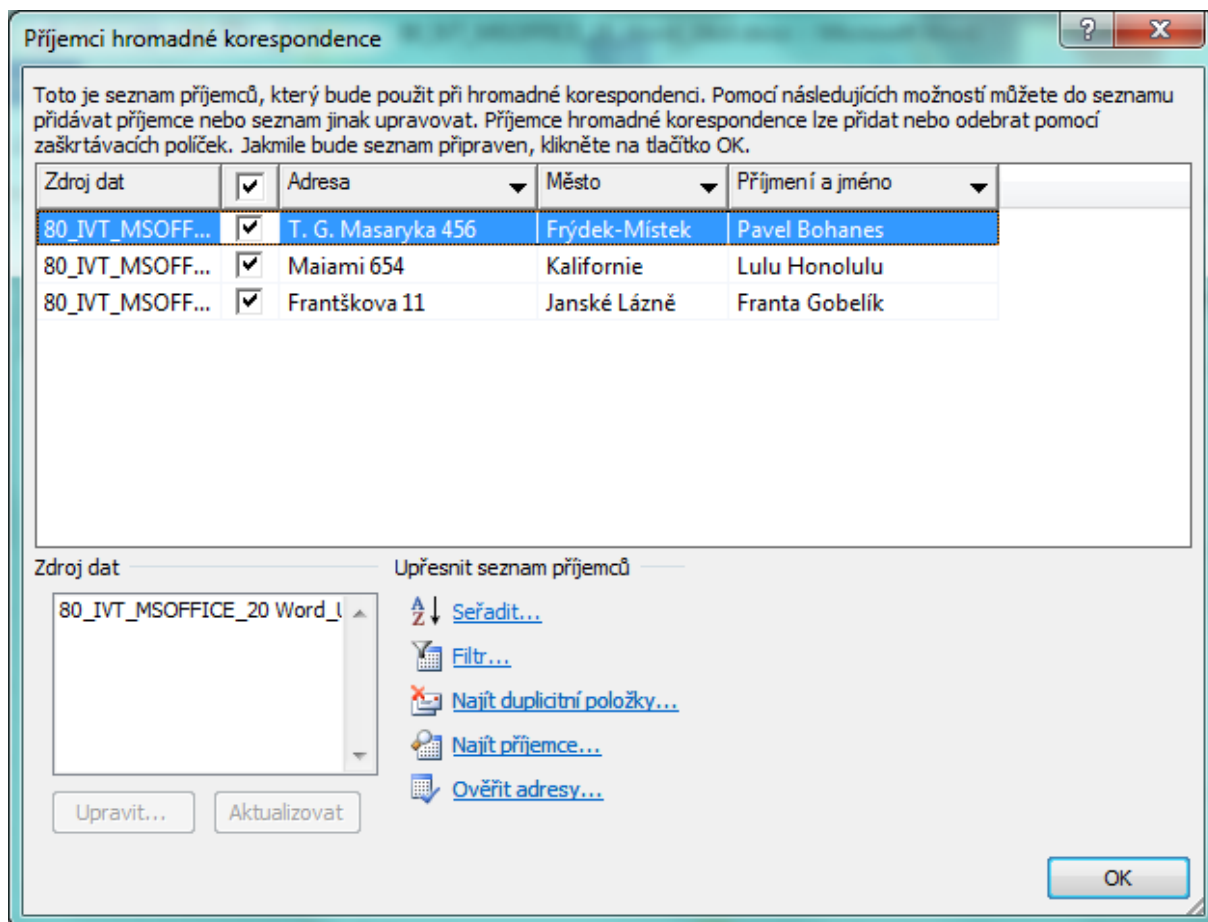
Příjemci hromadné korespondence

Toto je seznam příjemců, který bude použit při hromadné korespondenci. Pomocí následujících možností můžete do seznamu přidávat příjemce nebo seznam jinak upravovat. Příjemce hromadné korespondence lze přidat nebo odebrat pomocí zaškrtávacích políček. Jakmile bude seznam připraven, klikněte na tlačítko OK.

| Zdroj dat | ☑ | Adresa | Město | Příjmení a jméno |
|---|---|---|---|---|
| 80_IVT_MSOFF... | ☑ | T. G. Masaryka 456 | Frýdek-Místek | Pavel Bohanes |
| 80_IVT_MSOFF... | ☑ | Maiami 654 | Kalifornie | Lulu Honolulu |
| 80_IVT_MSOFF... | ☑ | Frantškova 11 | Janské Lázně | Franta Gobelík |

Zdroj dat

80_IVT_MSOFFICE_20 Word_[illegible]

Upravit...

Aktualizovat

Upřesnit seznam příjemců

Seřadit...

Filtr...

Najít duplicitní položky...

Najít příjemce...

Ověřit adresy...

OK